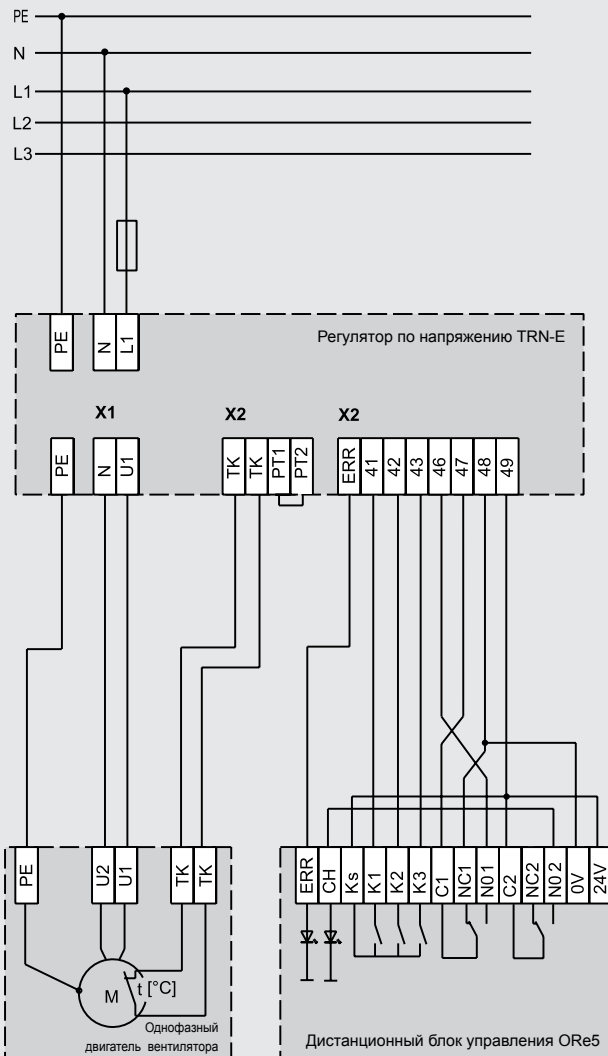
PE
N
L1
L2
L3

PE
N
L1
Регулятор по напряжению TRN-E

X1
X2
X2

PE
N
U1
TK
TK
PT1
PT2
ERR
41
42
43
46
47
48
49

PE
U2
U1
TK
TK
M
t [°C]
Однофазный двигатель вентилятора

ERR
CH
Ks
K1
K2
K3
C1
NC1
N01
C2
NC2
N02
0V
24V
Дистанционный блок управления ORe5